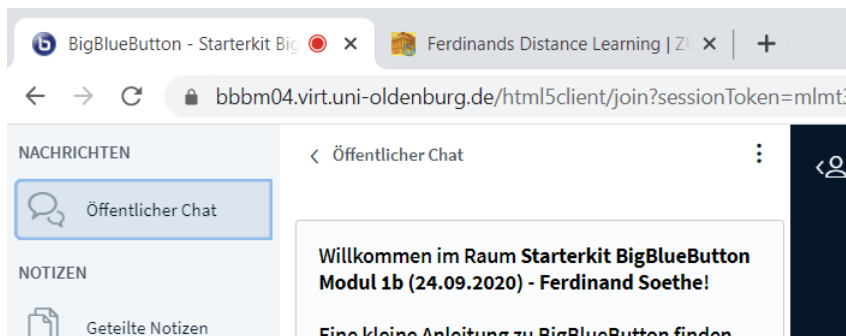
BigBlueButton - Starterkit Big ×

Ferdinands Distance Learning | ZU ×

+

bbbm04.virt.uni-oldenburg.de/html5client/join?sessionToken=mlmt3

NACHRICHTEN

Öffentlicher Chat

NOTIZEN

Geteilte Notizen

Öffentlicher Chat

Willkommen im Raum **Starterkit BigBlueButton Modul 1b (24.09.2020) - Ferdinand Soethe**!

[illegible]